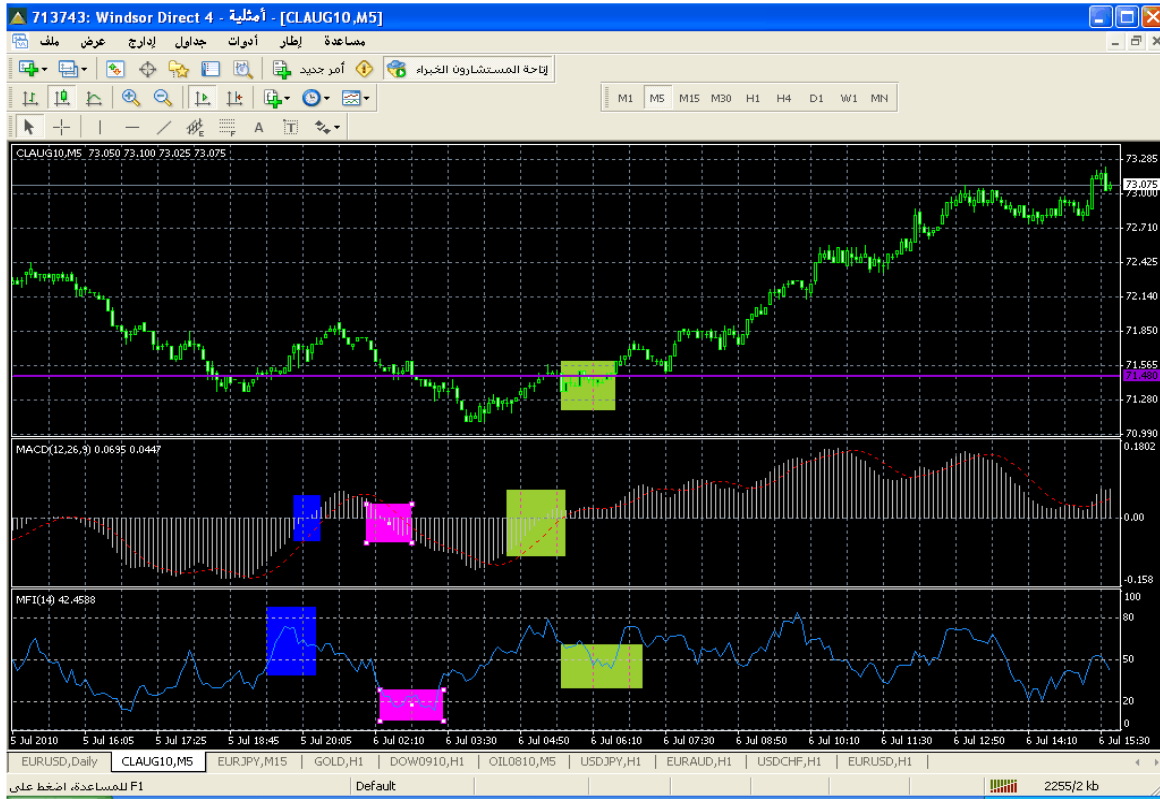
713743: Windsor Direct 4 - أمثلية - [CLAUG10,M5]

ملف عرض إدارج جداول أدوات إطار مساعدة

أمر جديد إتاحة المستشارون الخبراء

M1 M5 M15 M30 H1 H4 D1 W1 MN

CLAUG10,M5 73.050 73.100 73.025 73.075

73.285
73.075
73.000
72.710
72.425
72.140
71.850
71.565
71.480
71.280
70.990

MACD(12,26,9) 0.0695 0.0447

0.1802
0.00
-0.158

MFI(14) 42.4588

100
80
50
20
0

5 Jul 2010 5 Jul 16:05 5 Jul 17:25 5 Jul 18:45 5 Jul 20:05 6 Jul 02:10 6 Jul 03:30 6 Jul 04:50 6 Jul 06:10 6 Jul 07:30 6 Jul 08:50 6 Jul 10:10 6 Jul 11:30 6 Jul 12:50 6 Jul 14:10 6 Jul 15:30

EURUSD,Daily | CLAUG10,M5 | EURJPY,M15 | GOLD,H1 | DOW0910,H1 | OIL0810,M5 | USDJPY,H1 | EURAUD,H1 | USDCHF,H1 | EURUSD,H1

للمساعدة، اضغط على F1 Default 2255/2 kb